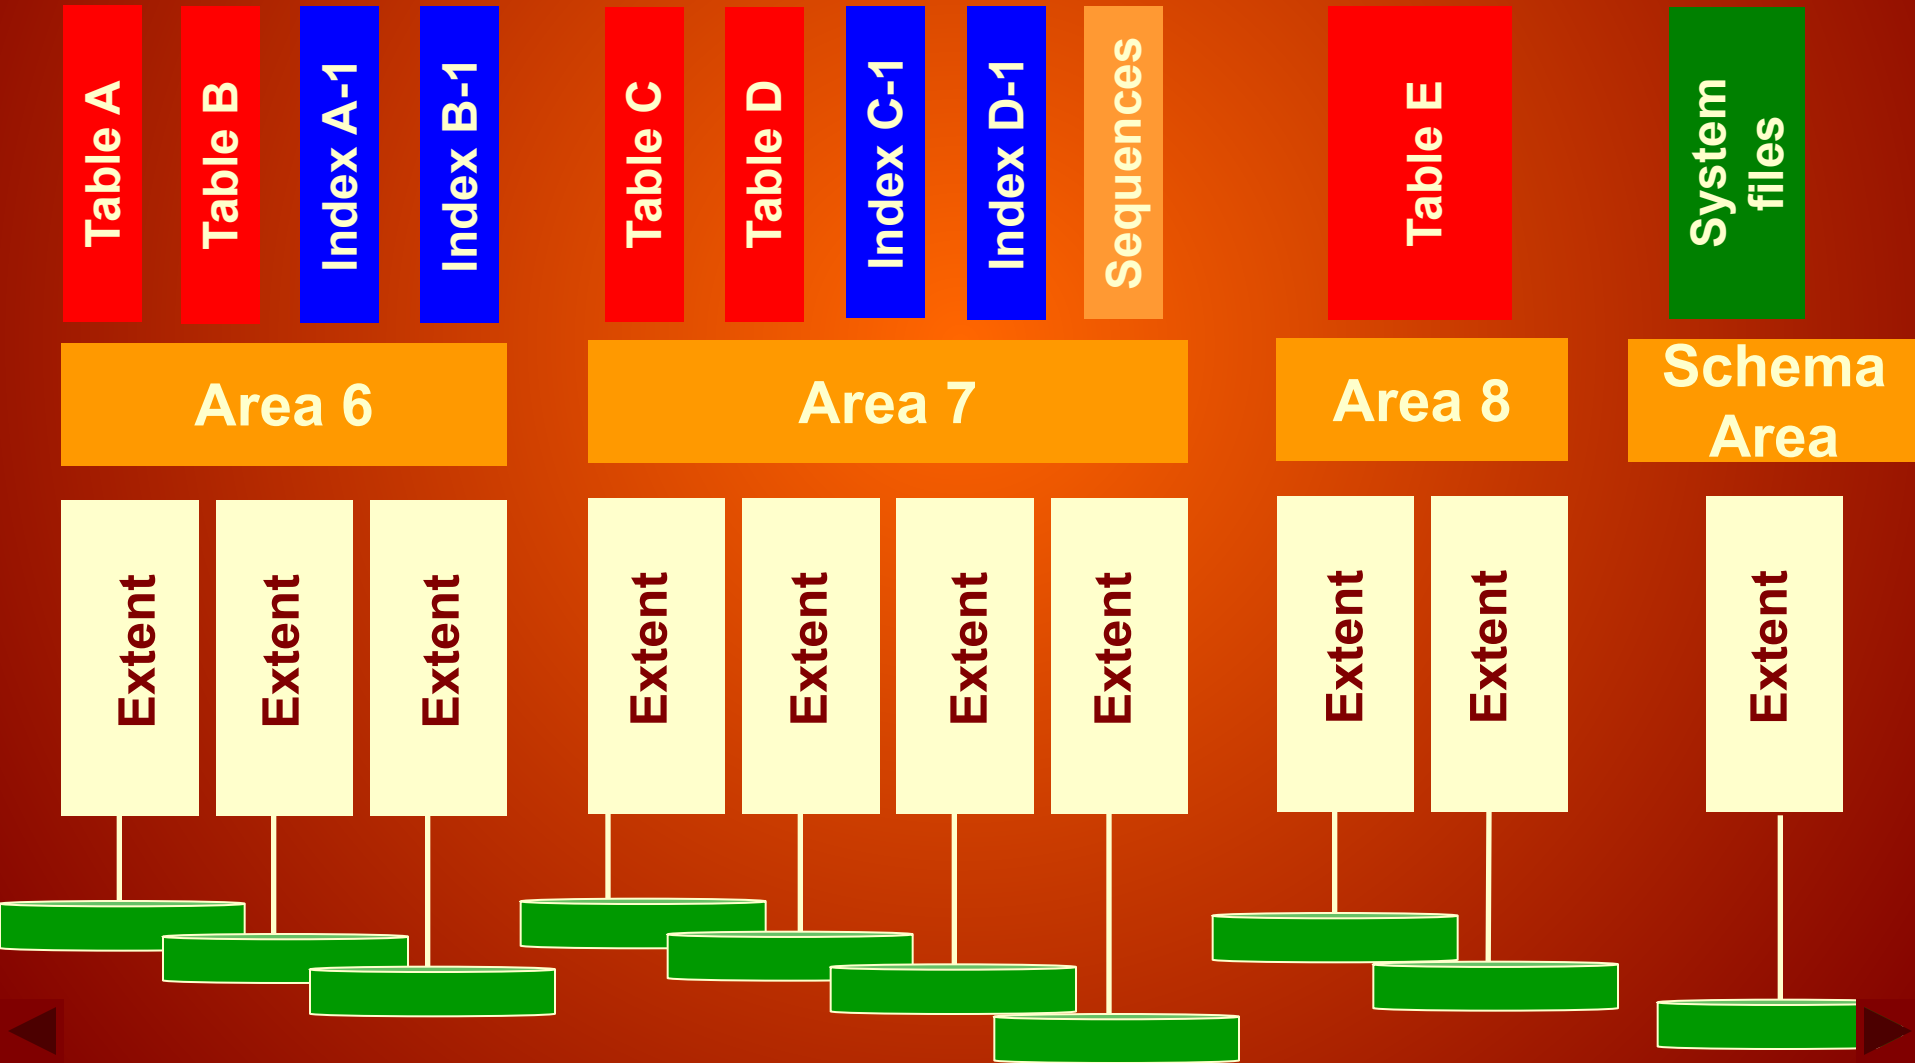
Table A

Table B

Index A-1

Index B-1

Table C

Table D

Index C-1

Index D-1

Sequences

Table E

System files

Area 6

Area 7

Area 8

Schema Area

Extent

Extent

Extent

Extent

Extent

Extent

Extent

Extent

Extent

Extent